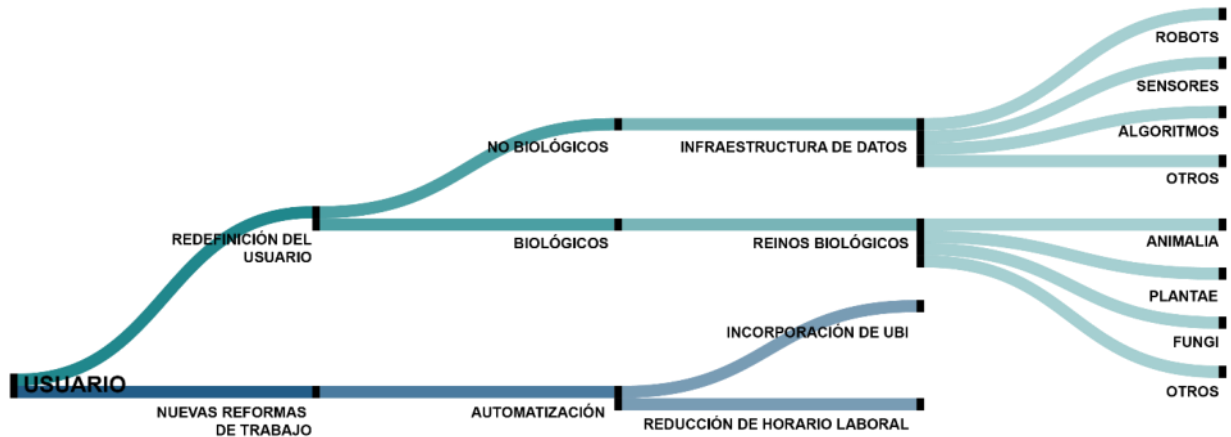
ROBOTS
SENSORES
ALGORITMOS
OTROS
NO BIOLÓGICOS
INFRAESTRUCTURA DE DATOS
REDEFINICIÓN DEL USUARIO
BIOLÓGICOS
REINOS BIOLÓGICOS
ANIMALIA
PLANTAE
FUNGI
OTROS
INCORPORACIÓN DE UBI
USUARIO
NUEVAS REFORMAS DE TRABAJO
AUTOMATIZACIÓN
REDUCCIÓN DE HORARIO LABORAL